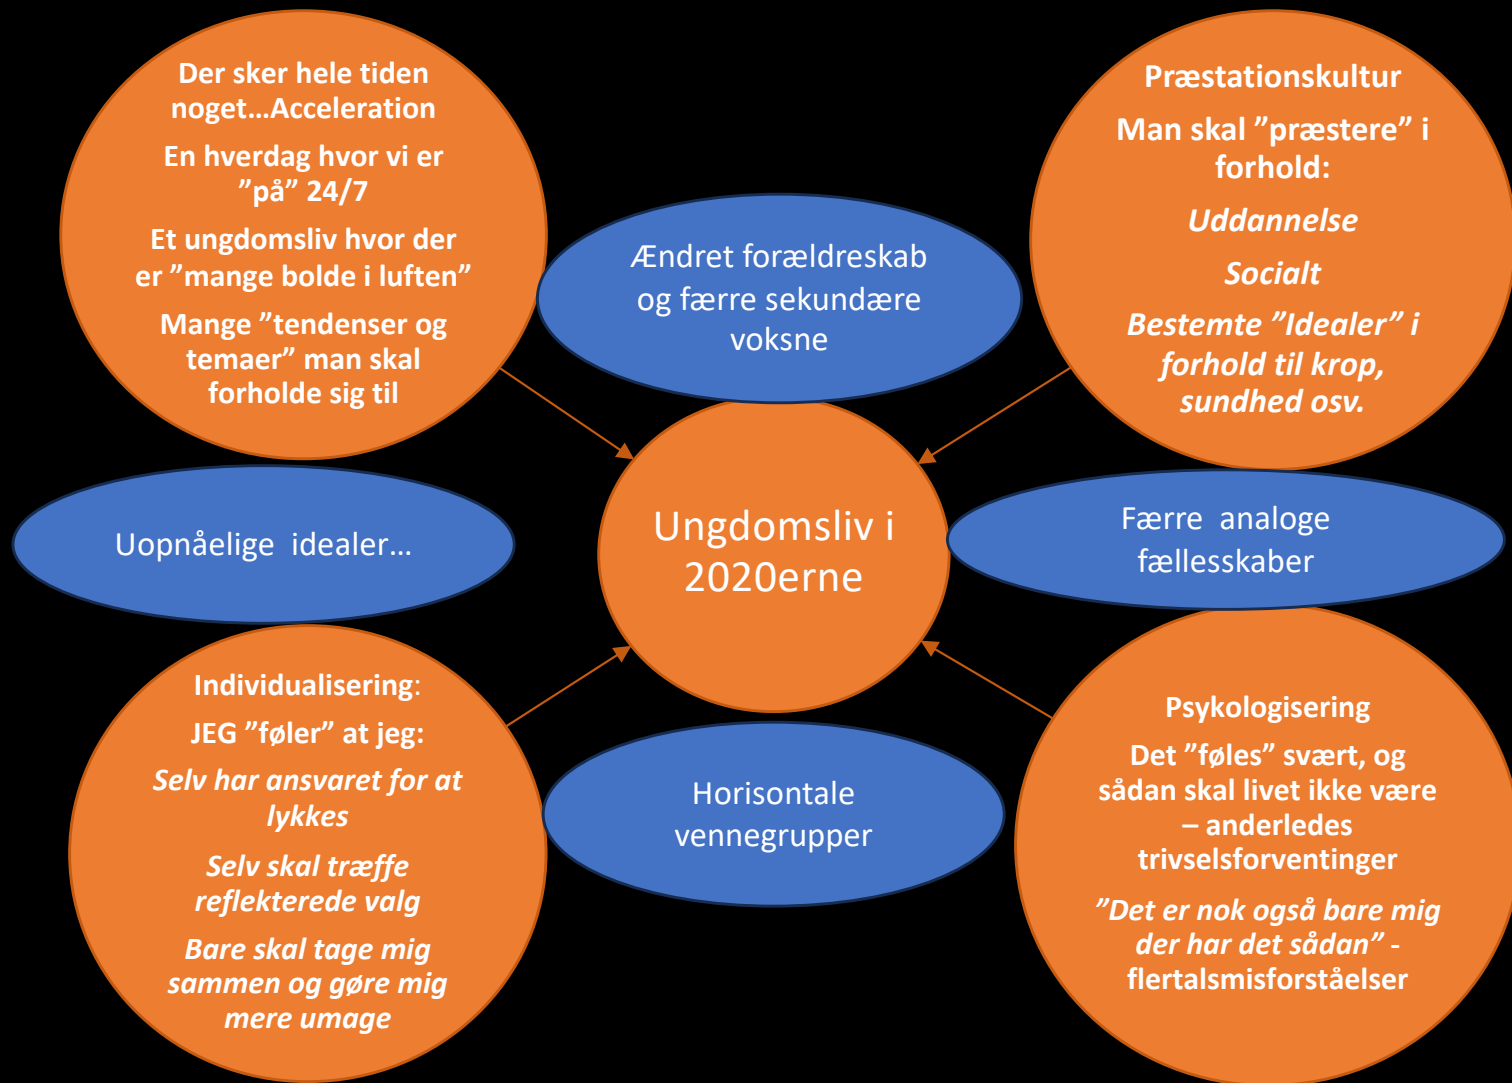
Der sker hele tiden noget…Acceleration

En hverdag hvor vi er ”på” 24/7

Et ungdomsliv hvor der er ”mange bolde i luften”

Mange ”tendenser og temaer” man skal forholde sig til

Ændret forældreskab og færre sekundære voksne

Præstationskultur

Man skal ”præstere” i forhold:

Uddannelse

Socialt

Bestemte ”Idealer” i forhold til krop, sundhed osv.

Uopnåelige idealer…

Ungdomsliv i 2020erne

Færre analoge fællesskaber

Individualisering:

JEG ”føler” at jeg:

Selv har ansvaret for at lykkes

Selv skal træffe reflekterede valg

Bare skal tage mig sammen og gøre mig mere umage

Horisontale vennegrupper

Psykologisering

Det ”føles” svært, og sådan skal livet ikke være – anderledes trivselsforventinger

”Det er nok også bare mig der har det sådan” - flertalsmisforståelser